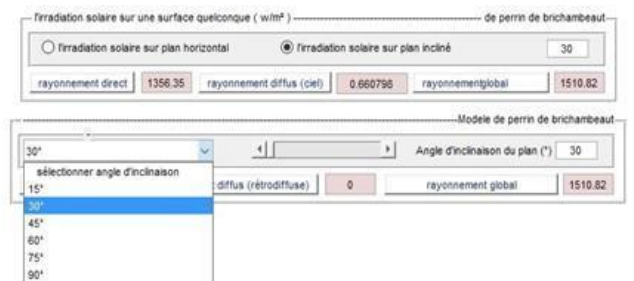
l'irradiation solaire sur une surface quelconque ( w/m² ) de perrin de brichambeaut

l'irradiation solaire sur plan horizontal

l'irradiation solaire sur plan incliné

30

rayonnement direct

1356.35

rayonnement diffus (ciel)

0.660798

rayonnementglobal

1510.82

Modele de perrin de brichambeaut

30°

Angle d'inclinaison du plan (°)

30

sélectionner angle d'inclinaison

15°

30°

45°

60°

75°

90°

diffus (rétrodiffuse)

0

rayonnement global

1510.82